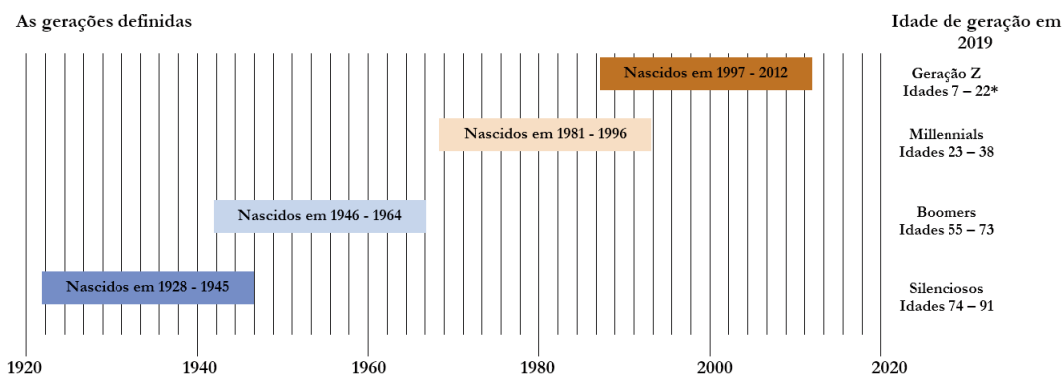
As gerações definidas

Idade de geração em 2019

Nascidos em 1997 - 2012

Geração Z
Idades 7 – 22*

Nascidos em 1981 - 1996

Millennials
Idades 23 – 38

Nascidos em 1946 - 1964

Boomers
Idades 55 – 73

Nascidos em 1928 - 1945

Silenciosos
Idades 74 – 91

1920 1940 1960 1980 2000 2020